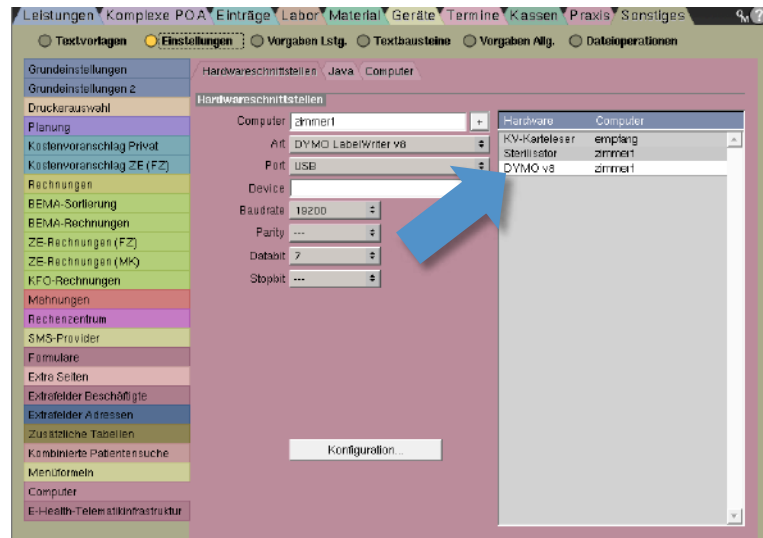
Leistungen Komplexe POA Einträge Labor Material Geräte Termine Kassen Praxis Sonstiges

Textvorlagen Einstellungen Vorgaben Lstg. Textbausteine Vorgaben Allg. Dateioperationen

Grundeinstellungen
Grundeinstellungen 2
Druckerauswahl
Planung
Kostenvoranschlag Privat
Kostenvoranschlag ZE (FZ)
Rechnungen
BEMA-Sortierung
BEMA-Rechnungen
ZE-Rechnungen (FZ)
ZE-Rechnungen (MK)
KFO-Rechnungen
Mahnungen
Rechenzentrum
SMS-Provider
Formulare
Extra Seiten
Extrafelder Beschäftigte
Extrafelder Adressen
Zusätzliche Tabellen
Kombinierte Patientensuche
Menüformeln
Computer
E-Health-Telematikinfrastruktur

Hardwareschnittstellen Java Computer

Hardwareschnittstellen

Computer zimmer1 +
Art DYMO LabelWriter v8
Port USB
Device
Baudrate 19200
Parity ---
Databit 7
Stopbit ---

| Hardware | Computer |
|---|---|
| KV-Karteleser | empfang |
| Sterilisator | zimmer1 |
| DYMO v8 | zimmer1 |

Konfiguration...